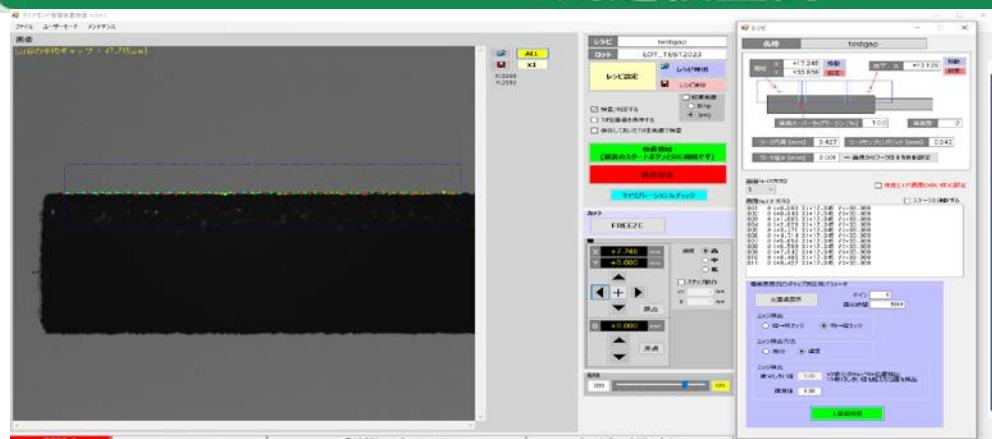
ダイヤモンド砥石検査装置
ファイル ユーザーモード メンテナンス
画像
山谷の平均ギャップ：47.715μm
ALL
X1
X:3088
Y:2592
レシピ testgap
ロット LOT_TEST2023
レシピ設定
レシピ呼出
レシピ保存
検査実行
画像保存
検査後判定する
下位階層を保存する
保存しておいた結果画像で検査
結果画像
Bmp
png
検査開始
(画面のスタートボタンなどに機能です)
検査停止
キャリブレーションチェック
カメラ
FREEZE
X +7.746 mm
Y +0.000 mm
速度 高 中 低
ステップ動作
原点
θ +0.000 mm
原点
照明
OFF ON
レシピ
名称 testgap
開始 X +17.345 移動
Y +33.939 設定
終了 X +13.120 移動
設定
画面オーバーラップ(%) 10.0
画面数 2
ワーク外周(mm) 3.427
ワークセンタオフセット(mm) 0.043
ワーク幅(mm) 3.001
← 画像からワーク幅を自動設定
画面No.の方向
1
検査エリア画面のROI枠を設定
画面No.と方向
ステージ移動有無
001 X=9.693 Z=+17.345 Y=+33.939
002 X=8.543 Z=+17.345 Y=+33.939
003 X=7.393 Z=+17.345 Y=+33.939
004 X=6.243 Z=+17.345 Y=+33.939
005 X=5.093 Z=+17.345 Y=+33.939
006 X=3.943 Z=+17.345 Y=+33.939
007 X=2.793 Z=+17.345 Y=+33.939
008 X=1.643 Z=+17.345 Y=+33.939
009 X=0.493 Z=+17.345 Y=+33.939
010 X=9.493 Z=+17.345 Y=+33.939
011 X=8.427 Z=+17.345 Y=+33.939
画像処理(ギャップ測定用)パラメータ
全画面表示
ゲイン 1
露光時間 5000
エッジ検出
1回一回エッジ
同一端エッジ
エッジ検出方法
微分
濃度
エッジ検出
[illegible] 1.00
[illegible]
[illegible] 0.00
1画面処理